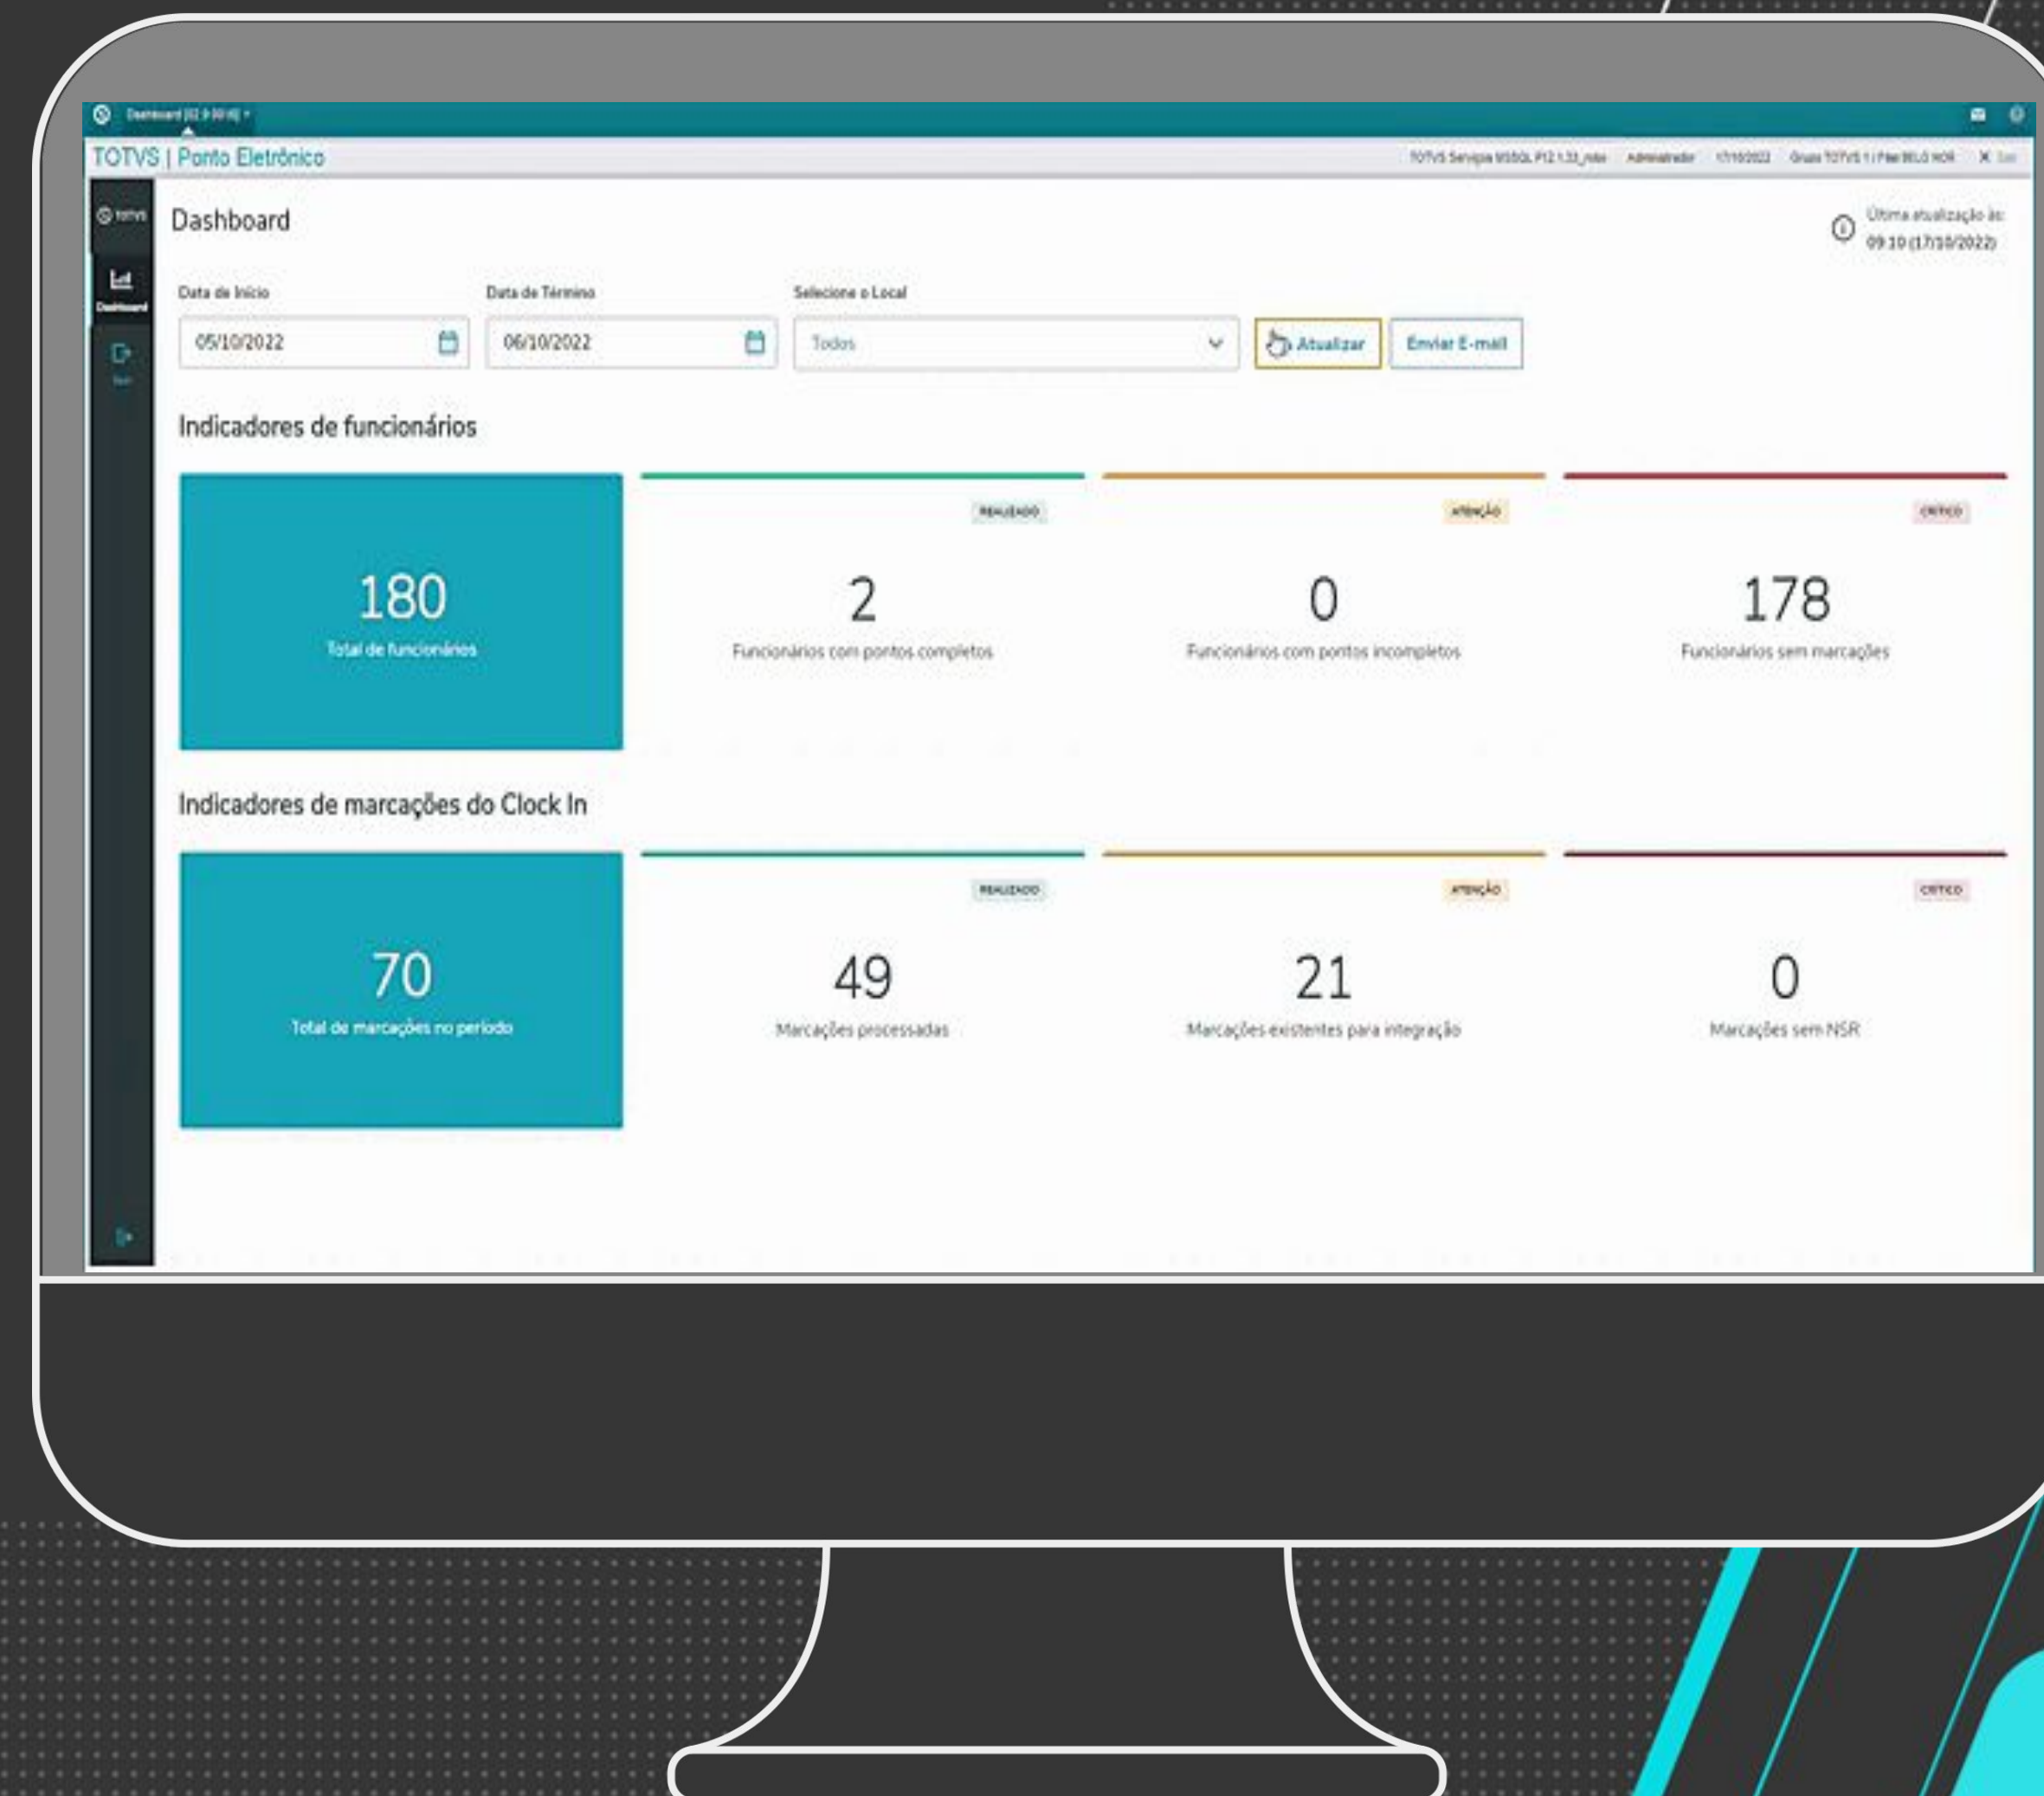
Dashboard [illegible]

TOTVS | Ponto Eletrônico

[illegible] Administrador 17/10/2022 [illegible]

Dashboard

Data de Início
05/10/2022

Data de Término
06/10/2022

Selecione o Local
Todos

Atualizar

Enviar E-mail

Última atualização às: 09:10 (17/10/2022)

Indicadores de funcionários

180
Total de funcionários

REALIZADO
2
Funcionários com pontos completos

ATENÇÃO
0
Funcionários com pontos incompletos

CRÍTICO
178
Funcionários sem marcações

Indicadores de marcações do Clock In

70
Total de marcações no período

REALIZADO
49
Marcações processadas

ATENÇÃO
21
Marcações existentes para integração

CRÍTICO
0
Marcações sem NSR